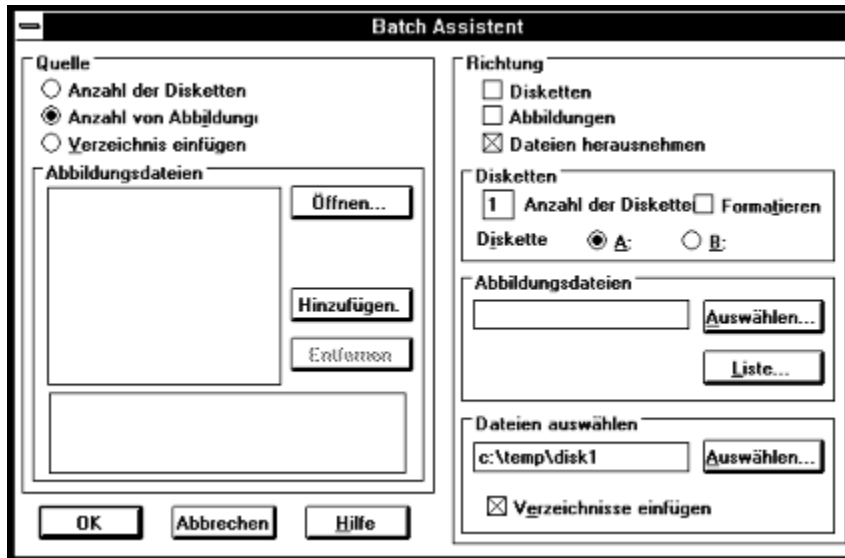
Batch Assistent

Quelle
Anzahl der Disketten
Anzahl von Abbildungı
Verzeichnis einfügen

Abbildungsdateien
Öffnen...
Hinzufügen.
Entfernen

OK
Abbrechen
Hilfe

Richtung
Disketten
Abbildungen
Dateien herausnehmen

Disketten
1 Anzahl der Diskette
Formatieren
Diskette A: B:

Abbildungsdateien
Auswählen...
Liste...

Dateien auswählen
c:\temp\disk1
Auswählen...
Verzeichnisse einfügen